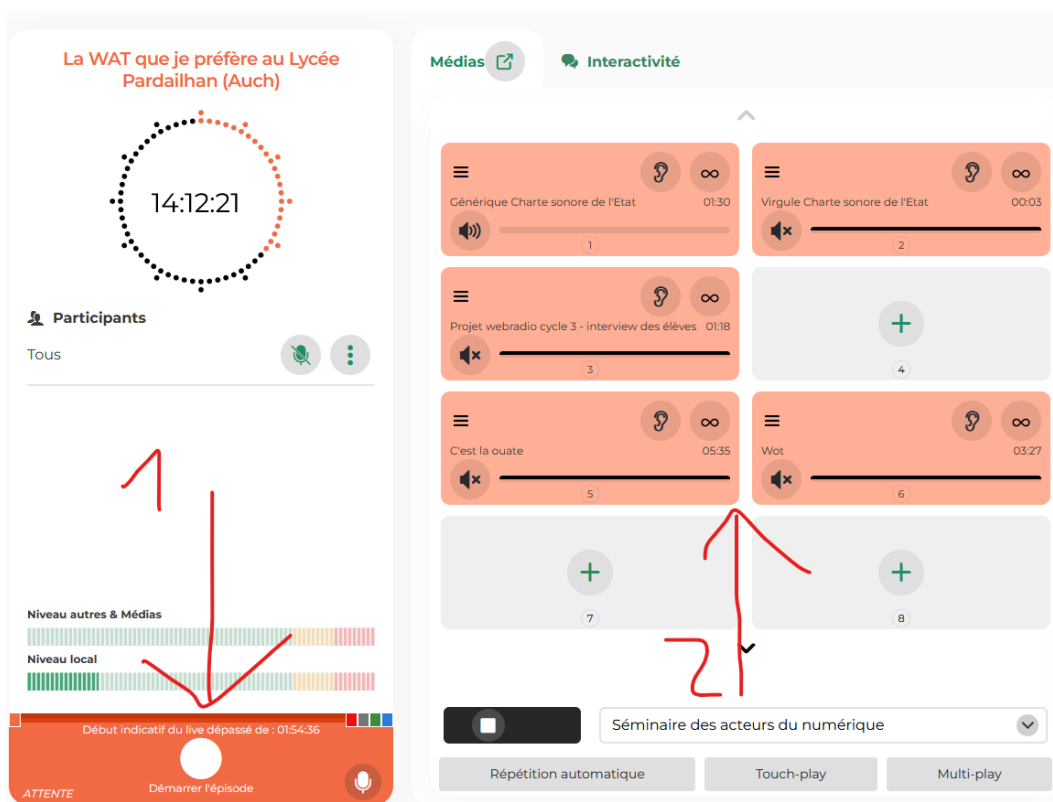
La WAT que je préfère au Lycée Pardailhan (Auch)

14:12:21

Participants

Tous

1

Niveau autres & Médias

Niveau local

Début indicatif du live dépassé de : 01:54:36

Démarrer l'épisode

ATTENTE

Médias

Interactivité

Générique Charte sonore de l'Etat 01:30

1

Virgule Charte sonore de l'Etat 00:03

2

Projet webradio cycle 3 - interview des élèves 01:18

3

4

C'est la ouate 05:35

5

Wot 03:27

6

7

8

2

Séminaire des acteurs du numérique

Répétition automatique

Touch-play

Multi-play